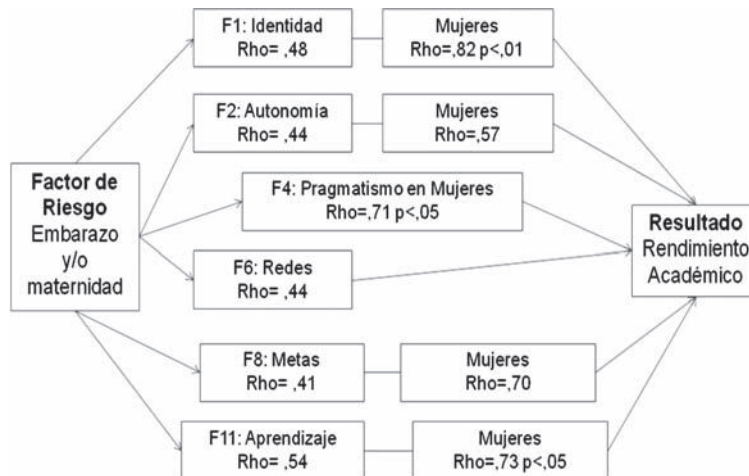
Factor de Riesgo
Embarazo y/o maternidad

F1: Identidad
Rho= ,48

Mujeres
Rho=,82 p<,01

F2: Autonomía
Rho= ,44

Mujeres
Rho=,57

F4: Pragmatismo en Mujeres
Rho=,71 p<,05

F6: Redes
Rho= ,44

F8: Metas
Rho= ,41

Mujeres
Rho=,70

F11: Aprendizaje
Rho= ,54

Mujeres
Rho=,73 p<,05

Resultado
Rendimiento Académico